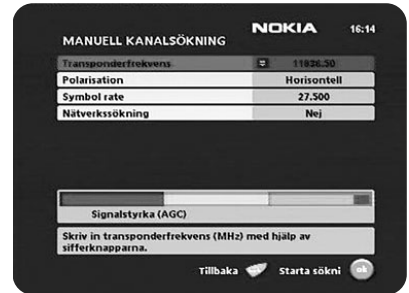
NOKIA 16:14

MANUELL KANALSÖKNING

| Transponderfrekvens | 11836.50 |
|---|---|
| Polarisation | Horisontell |
| Symbol rate | 27.500 |
| Nätverkssökning | Nej |

Signalstyrka (AGC)

Skriv in transponderfrekvens (MHz) med hjälp av sifferknapparna.

Tillbaka Starta sökni ok